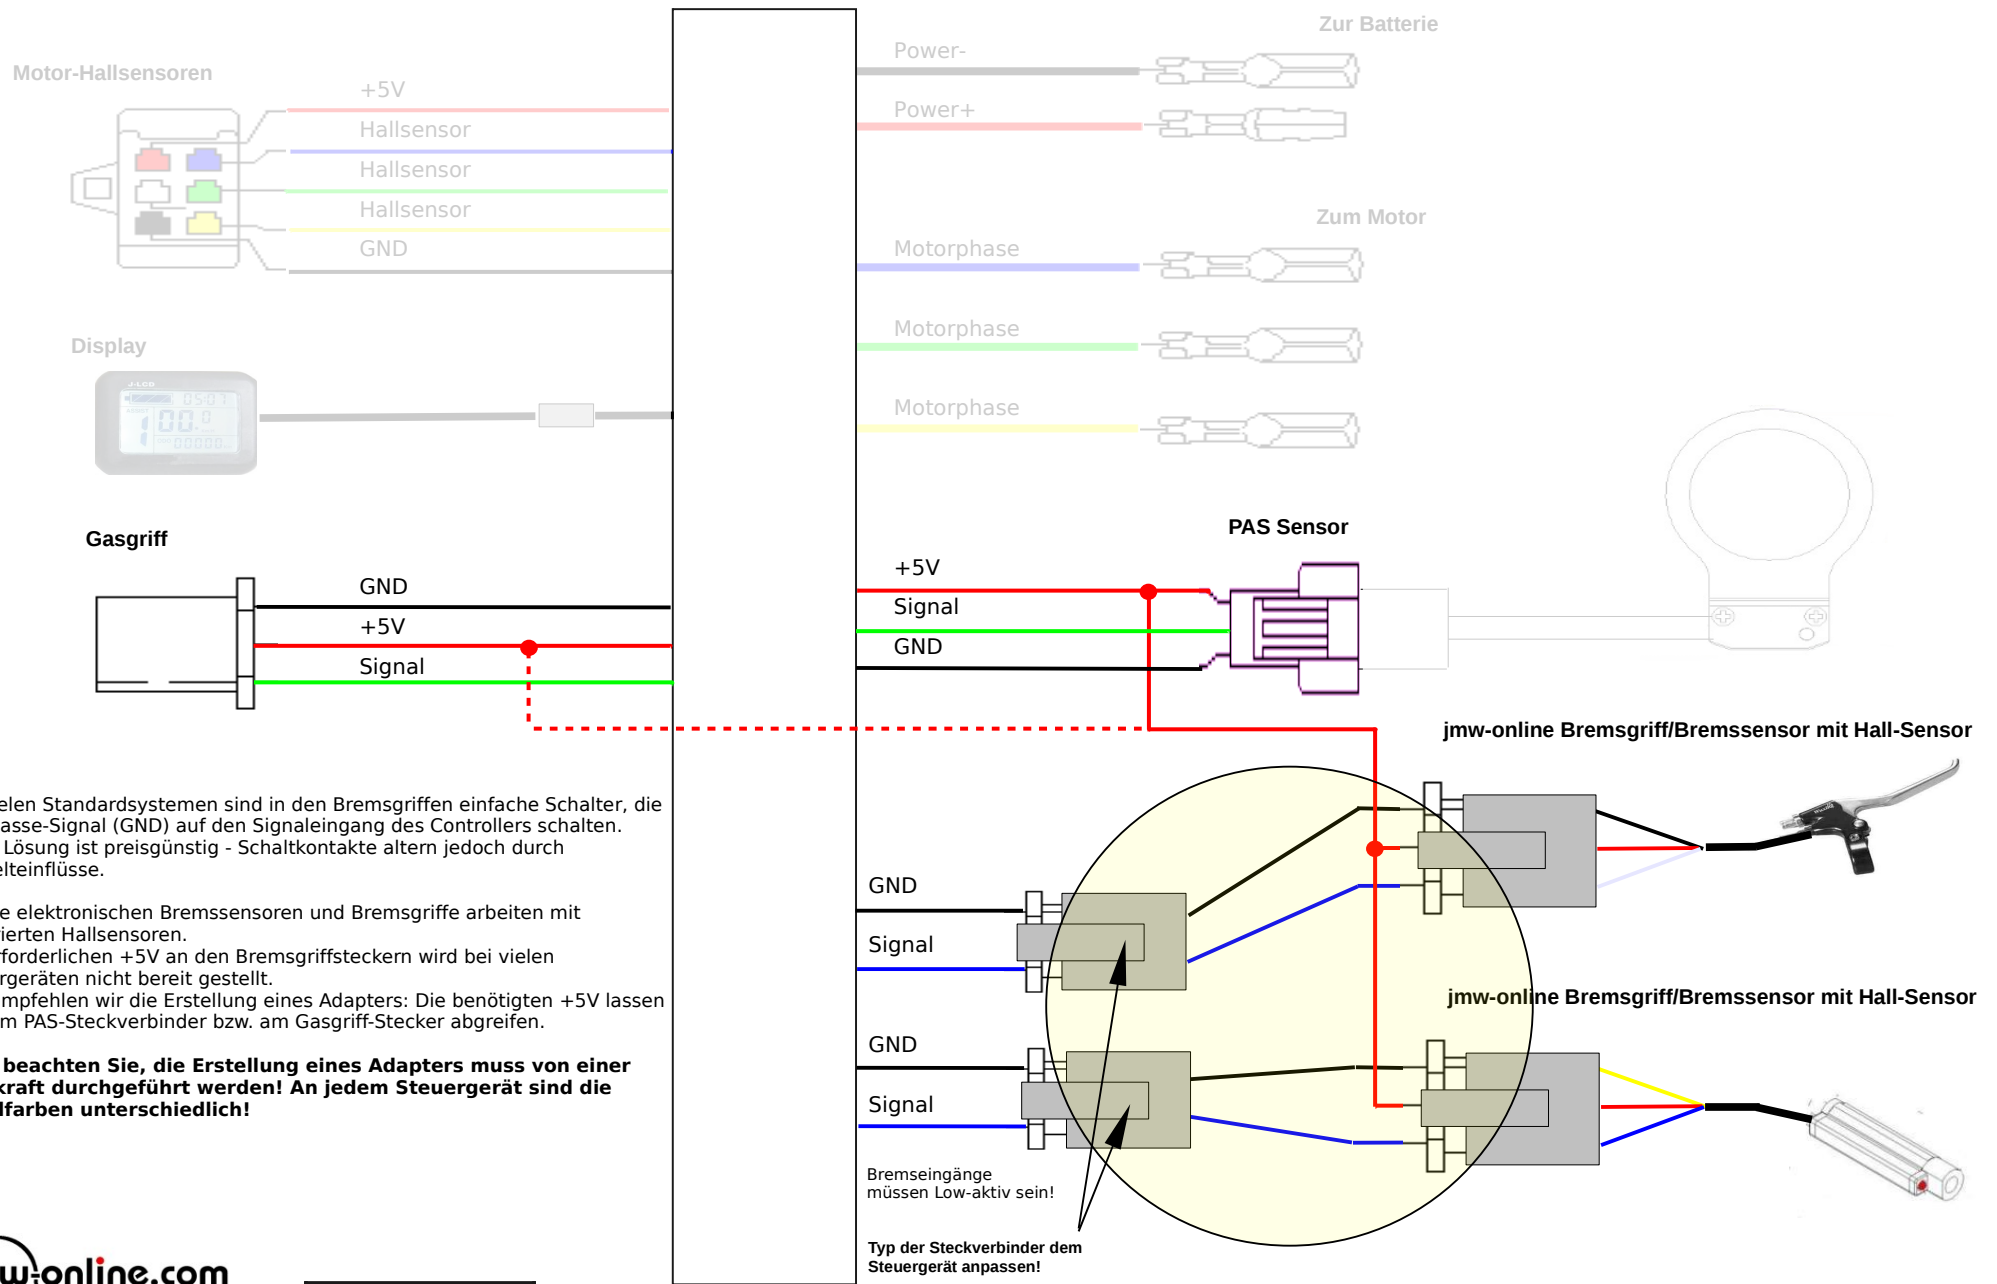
Zur Batterie

Power-

Power+

Motor-Hallsensoren

+5V

Hallsensor

Hallsensor

Hallsensor

GND

Zum Motor

Motorphase

Motorphase

Motorphase

Display

Gasgriff

GND

+5V

Signal

PAS Sensor

+5V

Signal

GND

jmw-online Bremsgriff/Bremssensor mit Hall-Sensor

elen Standardsystemen sind in den Bremsgriffen einfache Schalter, die asse-Signal (GND) auf den Signaleingang des Controllers schalten. Lösung ist preisgünstig - Schaltkontakte altern jedoch durch elteinflüsse.

e elektronischen Bremssensoren und Bremsgriffe arbeiten mit ierten Hallsensoren.
forderlichen +5V an den Bremsgriffsteckern wird bei vielen rgeräten nicht bereit gestellt.
mpfehlen wir die Erstellung eines Adapters: Die benötigten +5V lassen m PAS-Steckverbinder bzw. am Gasgriff-Stecker abgreifen.

beachten Sie, die Erstellung eines Adapters muss von einer kraft durchgeführt werden! An jedem Steuergerät sind die lfarben unterschiedlich!

GND

Signal

jmw-online Bremsgriff/Bremssensor mit Hall-Sensor

GND

Signal

Bremseingänge müssen Low-aktiv sein!

Typ der Steckverbinder dem Steuergerät anpassen!

w-online.com